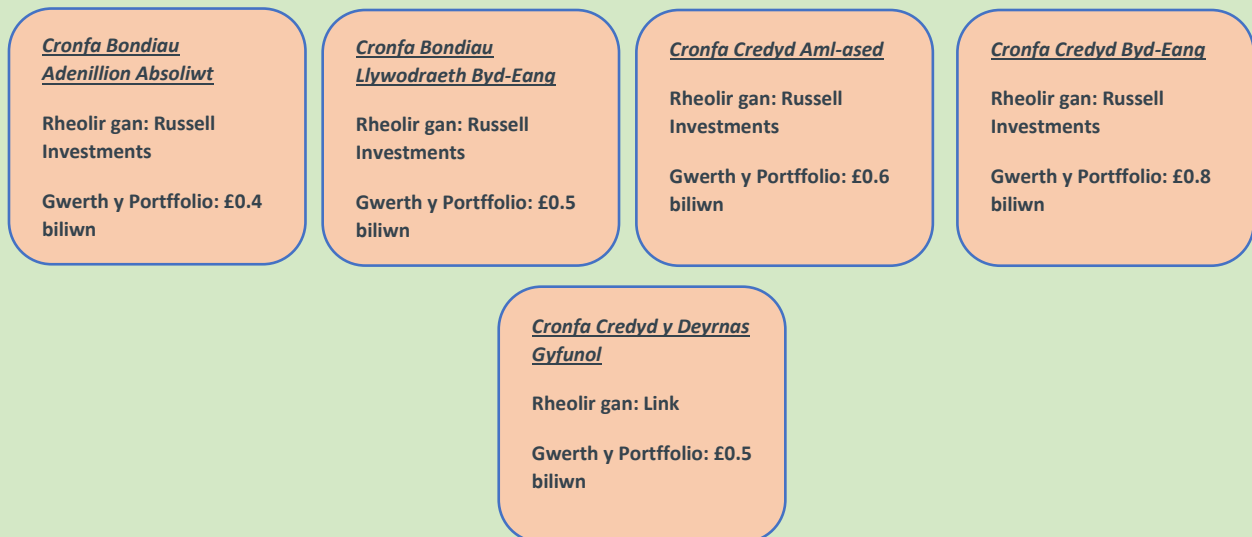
Cronfa Bondiau Adenillion Absoliwt

Rheolir gan: Russell Investments

Gwerth y Portffolio: £0.4 biliwn

Cronfa Bondiau Llywodraeth Byd-Eang

Rheolir gan: Russell Investments

Gwerth y Portffolio: £0.5 biliwn

Cronfa Credyd Aml-ased

Rheolir gan: Russell Investments

Gwerth y Portffolio: £0.6 biliwn

Cronfa Credyd Byd-Eang

Rheolir gan: Russell Investments

Gwerth y Portffolio: £0.8 biliwn

Cronfa Credyd y Deyrnas Gyfunol

Rheolir gan: Link

Gwerth y Portffolio: £0.5 biliwn